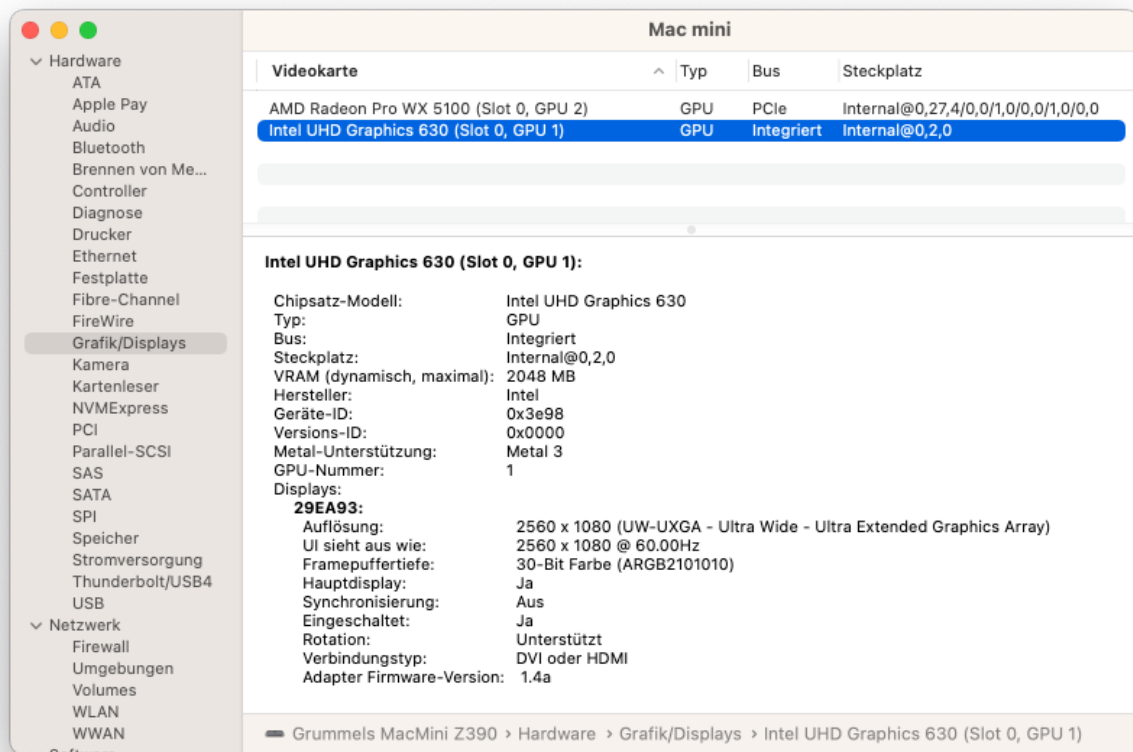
Mac mini

Hardware
ATA
Apple Pay
Audio
Bluetooth
Brennen von Me...
Controller
Diagnose
Drucker
Ethernet
Festplatte
Fibre-Channel
FireWire
Grafik/Displays
Kamera
Kartenleser
NVMExpress
PCI
Parallel-SCSI
SAS
SATA
SPI
Speicher
Stromversorgung
Thunderbolt/USB4
USB
Netzwerk
Firewall
Umgebungen
Volumes
WLAN
WWAN

| Videokarte | Typ | Bus | Steckplatz |
|---|---|---|---|
| AMD Radeon Pro WX 5100 (Slot 0, GPU 2) | GPU | PCIe | Internal@0,27,4/0,0/1,0/0,0/1,0/0,0 |
| Intel UHD Graphics 630 (Slot 0, GPU 1) | GPU | Integriert | Internal@0,2,0 |

Intel UHD Graphics 630 (Slot 0, GPU 1):

Chipsatz-Modell: Intel UHD Graphics 630
Typ: GPU
Bus: Integriert
Steckplatz: Internal@0,2,0
VRAM (dynamisch, maximal): 2048 MB
Hersteller: Intel
Geräte-ID: 0x3e98
Versions-ID: 0x0000
Metal-Unterstützung: Metal 3
GPU-Nummer: 1
Displays:
29EA93:
Auflösung: 2560 x 1080 (UW-UXGA - Ultra Wide - Ultra Extended Graphics Array)
UI sieht aus wie: 2560 x 1080 @ 60.00Hz
Framepuffertiefe: 30-Bit Farbe (ARGB2101010)
Hauptdisplay: Ja
Synchronisierung: Aus
Eingeschaltet: Ja
Rotation: Unterstützt
Verbindungstyp: DVI oder HDMI
Adapter Firmware-Version: 1.4a

Grummels MacMini Z390 › Hardware › Grafik/Displays › Intel UHD Graphics 630 (Slot 0, GPU 1)